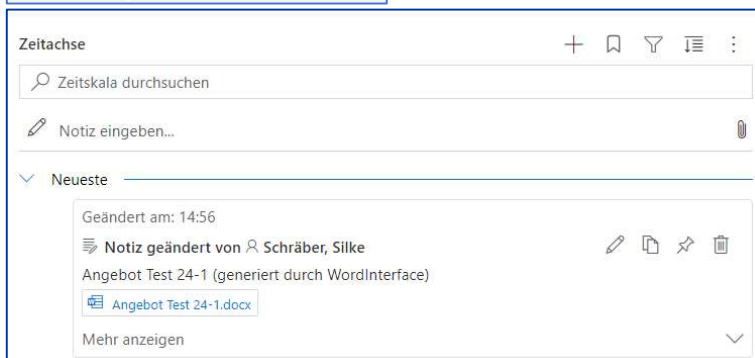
Zeitachse

Zeitskala durchsuchen

Notiz eingeben...

Neueste

Geändert am: 14:56

Notiz geändert von Schräber, Silke

Angebot Test 24-1 (generiert durch WordInterface)

Angebot Test 24-1.docx

Mehr anzeigen